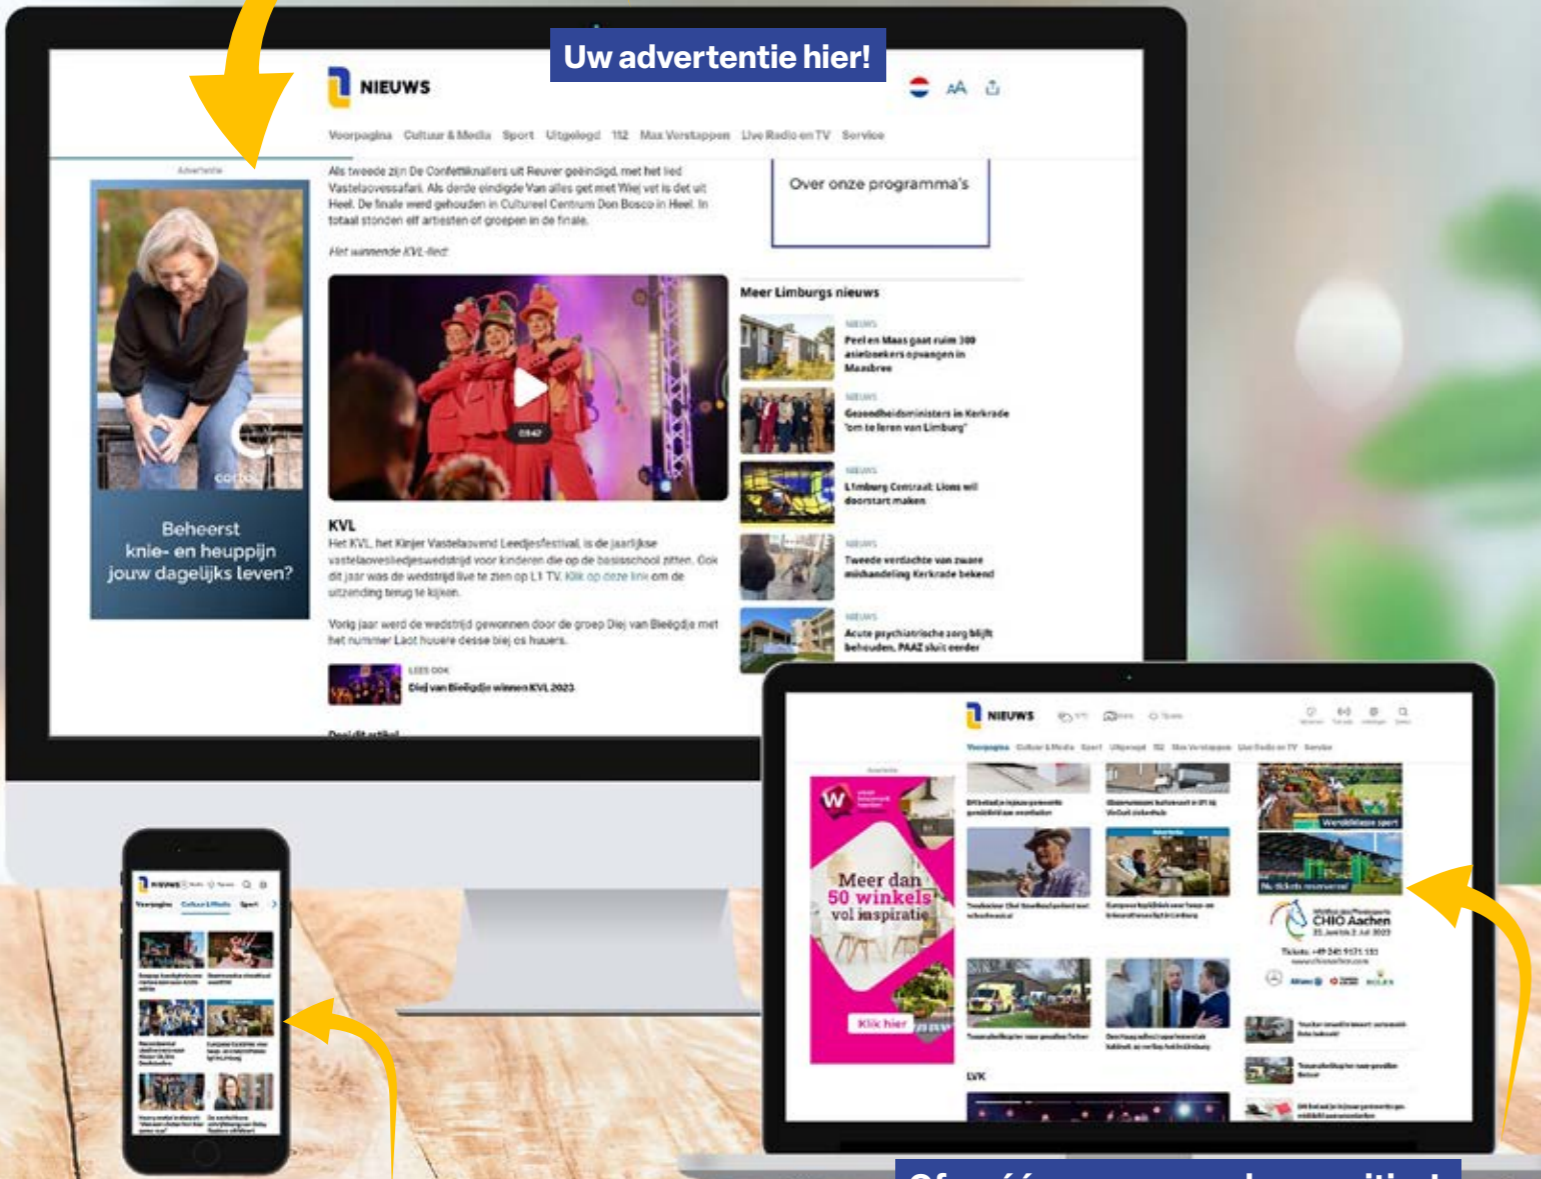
Uw advertentie hier!

NIEUWS

Voorpagina Cultuur & Media Sport Uitgelegd 112 Max Verstappen Live Radio en TV Service

Advertentie

Beheerst knie- en heuppijn jouw dagelijks leven?

Als tweede zijn De Confettiknallers uit Reuver geëindigd, met het lied Vastelaovessafari. Als derde eindigde Van alles get met Wiej vet is det uit Heel. De finale werd gehouden in Cultureel Centrum Don Bosco in Heel. In totaal stonden elf artiesten of groepen in de finale.

Het winnende KVL-lied:

03:47

KVL

Het KVL, het Kinjer Vastelaovend Leedjesfestival, is de jaarlijkse vastelaovesliedjeswedstrijd voor kinderen die op de basisschool zitten. Ook dit jaar was de wedstrijd live te zien op L1 TV. Klik op deze link om de uitzending terug te kijken.

Vorig jaar werd de wedstrijd gewonnen door de groep Diej van Bieëgdje met het nummer Laot huuere desse biej os huuers.

LEES OOK
Diej van Bieëgdje winnen KVL 2023

Over onze programma's

Meer Limburgs nieuws

NIEUWS
Peel en Maas gaat ruim 300 asielzoekers opvangen in Maasbree

NIEUWS
Gezondheidsministers in Kerkrade 'om te leren van Limburg'

NIEUWS
Limburg Centraal: Lions wil doorstart maken

NIEUWS
Tweede verdachte van zware mishandeling Kerkrade bekend

NIEUWS
Acute psychiatrische zorg blijft behouden, PAAZ sluit eerder

NIEUWS

Meer dan 50 winkels vol inspiratie

Klik hier

CHIO Aachen

KVK

Of ... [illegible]